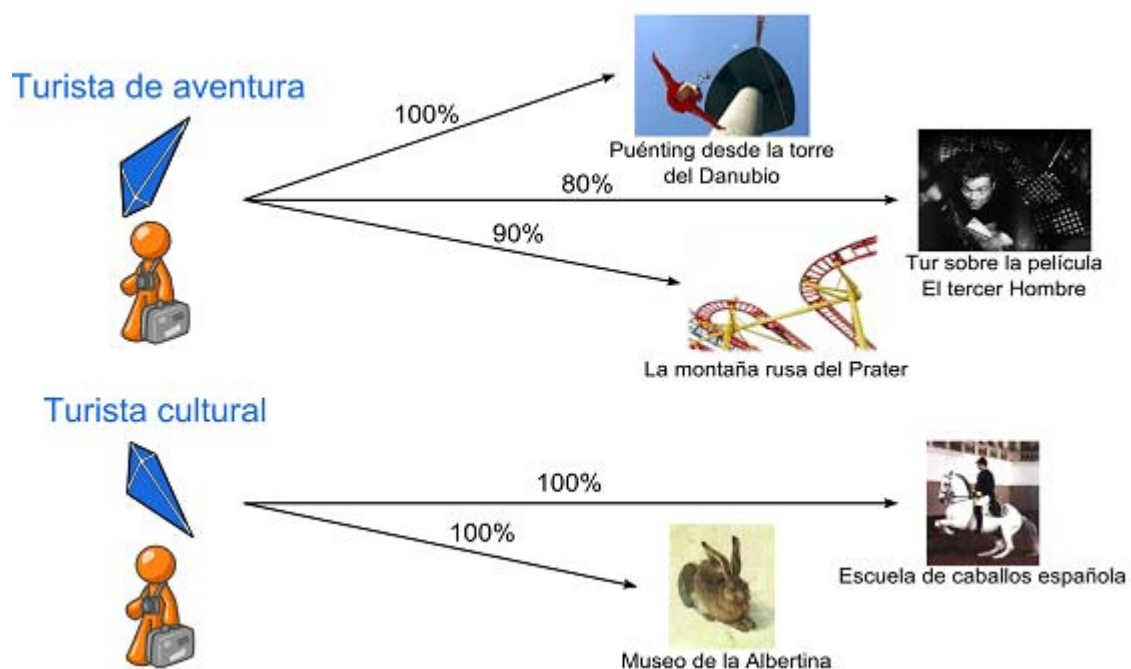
Turista de aventura

100%

Puénting desde la torre del Danubio

80%

Tur sobre la película El tercer Hombre

90%

La montaña rusa del Prater

Turista cultural

100%

Escuela de caballos española

100%

Museo de la Albertina